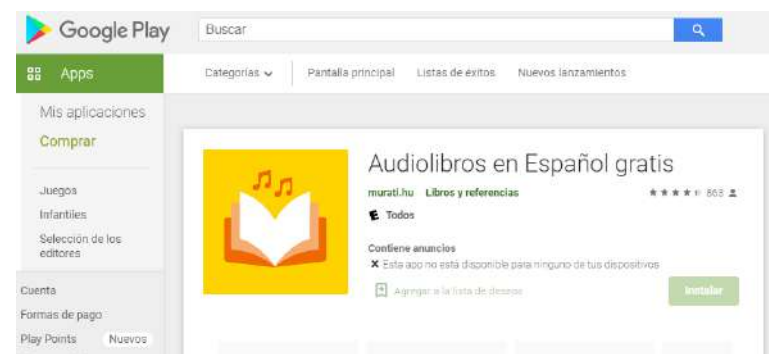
Google Play

Buscar

Apps

Categorías

Pantalla principal

Listas de éxitos

Nuevos lanzamientos

Mis aplicaciones

Comprar

Juegos

Infantiles

Selección de los editores

Cuenta

Formas de pago

Play Points

Nuevos

Audiolibros en Español gratis

murati.hu

Libros y referencias

863

Todos

Contiene anuncios

Esta app no está disponible para ninguno de tus dispositivos

Agregar a la lista de deseos

Instalar